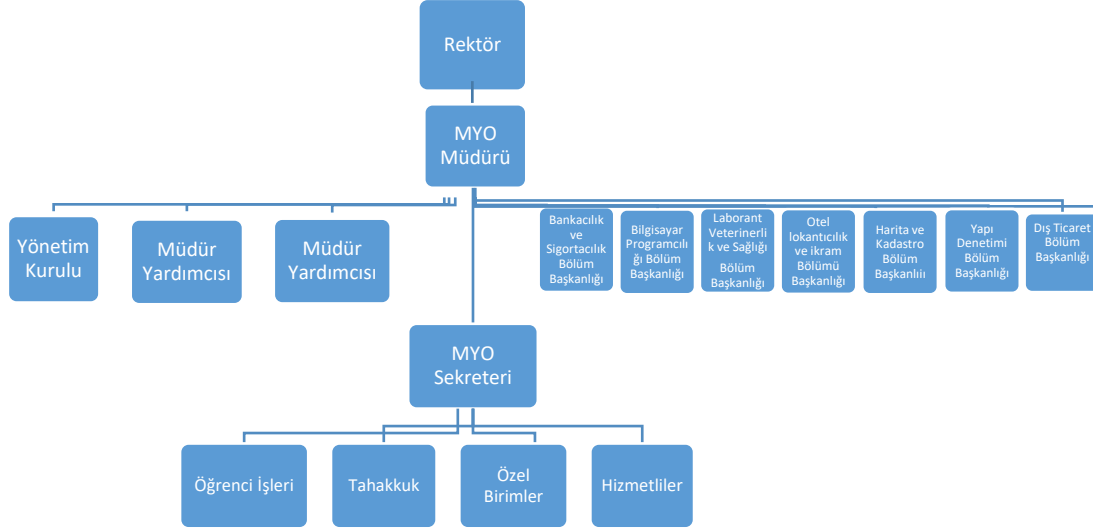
Rektör

MYO Müdürü

Yönetim Kurulu

Müdür Yardımcısı

Müdür Yardımcısı

Bankacılık ve Sigortacılık Bölüm Başkanlığı

Bilgisayar Programcılığı Bölüm Başkanlığı

Laborant Veterinerlik ve Sağlığı Bölüm Başkanlığı

Otel lokantıcılık ve ikram Bölümü Başkanlığı

Harita ve Kadastro Bölüm Başkanlıı

Yapı Denetimi Bölüm Başkanlığı

Dış Ticaret Bölüm Başkanlığı

MYO Sekreteri

Öğrenci İşleri

Tahakkuk

Özel Birimler

Hizmetliler